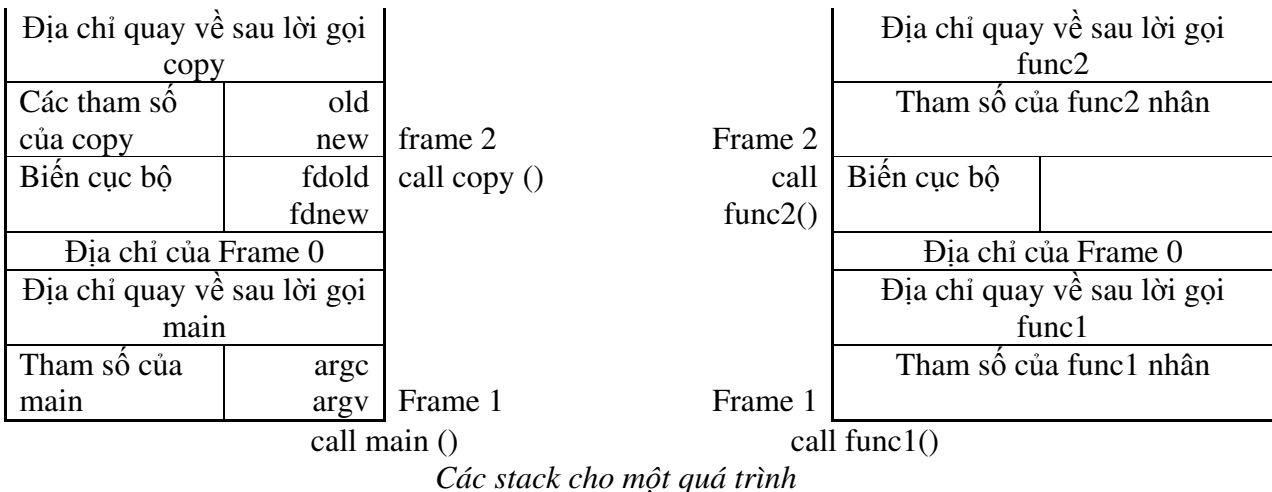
| Địa chỉ quay về sau lời gọi copy | |
|---|---|
| Các tham số của copy | old new |
| Biến cục bộ | fdold fdnew |
| Địa chỉ của Frame 0 | |
| Địa chỉ quay về sau lời gọi main | |
| Tham số của main | argc argv |

frame 2
call copy ()

Frame 1

call main ()

Frame 2
call func2()

Frame 1

| Địa chỉ quay về sau lời gọi func2 | |
|---|---|
| Tham số của func2 nhân | |
| Biến cục bộ | |
| Địa chỉ của Frame 0 | |
| Địa chỉ quay về sau lời gọi func1 | |
| Tham số của func1 nhân | |

call func1()

Các stack cho một quá trình